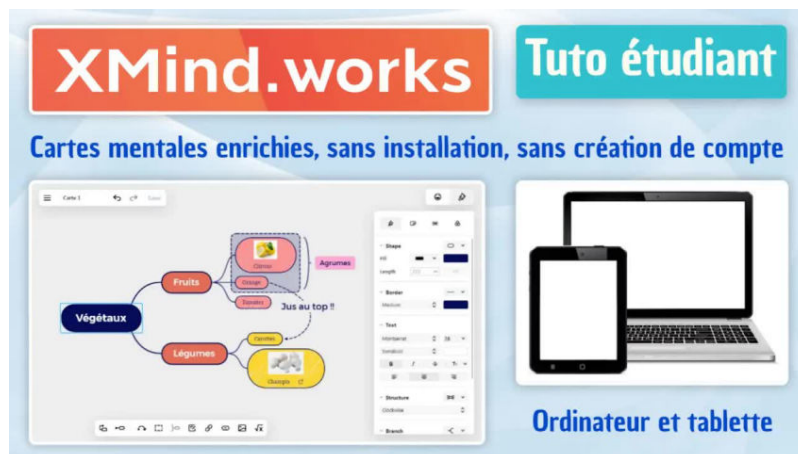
XMind.works

Tuto étudiant

Cartes mentales enrichies, sans installation, sans création de compte

Carte 1

Save

Végétaux

Fruits

Citron

Orange

Agrumes

Tomates

Jus au top !!

Légumes

Carottes

Champignons

Shape

Fill

Length

Border

Medium

Text

Montserrat

16

Structure

Clockwise

Branch

Ordinateur et tablette